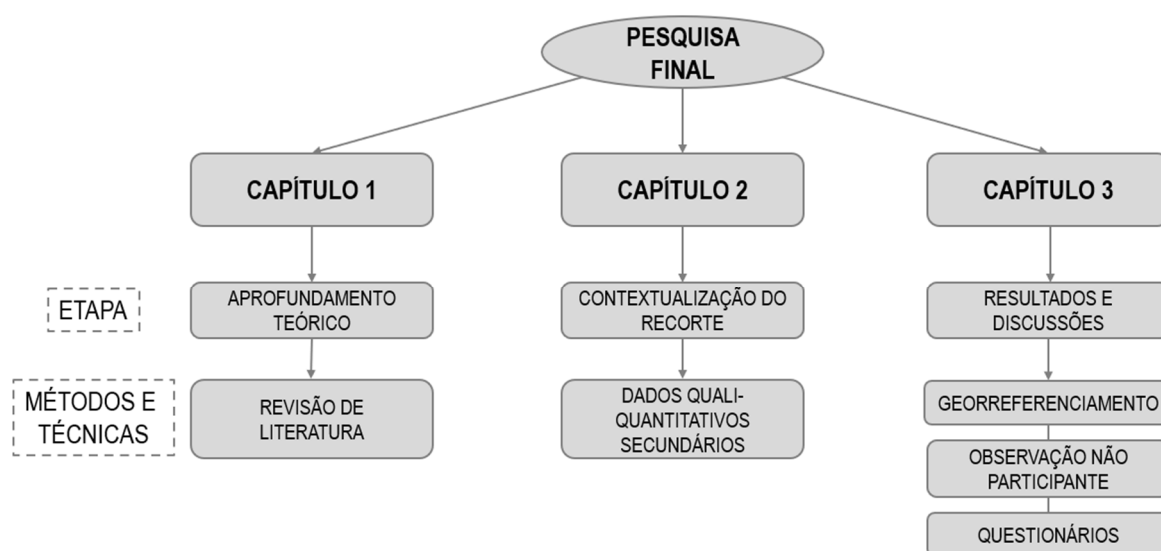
PESQUISA FINAL

CAPÍTULO 1

CAPÍTULO 2

CAPÍTULO 3

ETAPA

APROFUNDAMENTO TEÓRICO

CONTEXTUALIZAÇÃO DO RECORTE

RESULTADOS E DISCUSSÕES

MÉTODOS E TÉCNICAS

REVISÃO DE LITERATURA

DADOS QUALI-QUANTITATIVOS SECUNDÁRIOS

GEORREFERENCIAMENTO

OBSERVAÇÃO NÃO PARTICIPANTE

QUESTIONÁRIOS